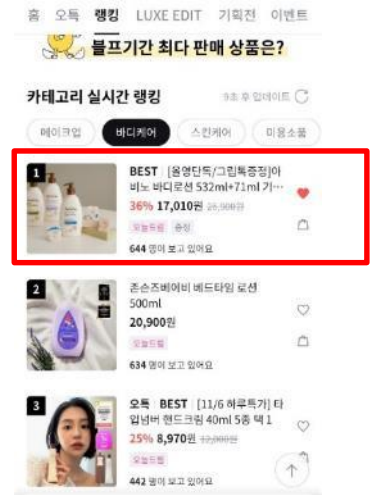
홈 오특 랭킹 LUXE EDIT 기획전 이벤트

블프기간 최다 판매 상품은?

카테고리 실시간 랭킹

9초 후 업데이트

메이크업 바디케어 스킨케어 미용소품

1

BEST [올영단독/그립톡증정]아비노 바디로션 532ml+71ml 기…

36% 17,010원 ~~26,900원~~

오늘드림 증정

644 명이 보고 있어요

2

존슨즈베이비 베드타임 로션 500ml

20,900원

오늘드림

634 명이 보고 있어요

3

오특 BEST [11/6 하루특가] 타입넘버 핸드크림 40ml 5종 택1

25% 8,970원 ~~12,000원~~

오늘드림

442 명이 보고 있어요